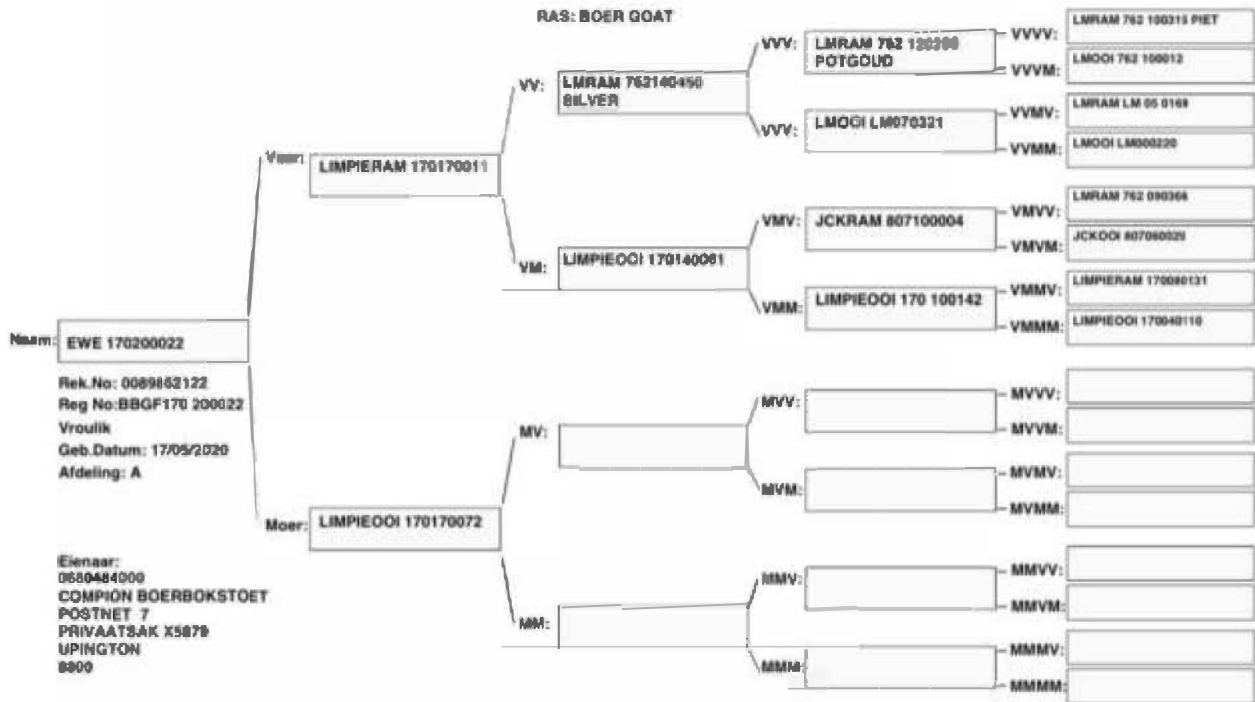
RAS: BOER GOAT

Naam: EWE 170200022

Rek.No: 0089862122
Reg No:BBGF170 200022
Vroulik
Geb.Datum: 17/05/2020
Afdeling: A

Eienaar:
0680484000
COMPION BOERBOKSTOET
POSTNET 7
PRIVAATSAK X5879
UPINGTON
8800

Vaar: LIMPIERAM 170170011

Moer: LIMPIEOOI 170170072

VV: LMRAM 762140450 SILVER

VM: LIMPIEOOI 170140061

MV:

MM:

VVV: LMRAM 762 120200 POTGOUD

VVV: LMOOI LM070321

VMV: JCKRAM 807100004

VMM: LIMPIEOOI 170 100142

MVV:

MVM:

MMV:

MMM:

VVVV: LMRAM 762 100315 PIET

VVVM: LMOOI 762 100012

VVMV: LMRAM LM 05 0169

VVMM: LMOOI LM000220

VMVV: LMRAM 762 090366

VMVM: JCKOOI 807060020

VMMV: LIMPIERAM 170080131

VMMM: LIMPIEOOI 170040110

MVVV:

MVVM:

MVMV:

MVMM:

MMVV:

MMVM:

MMMV:

MMMM: